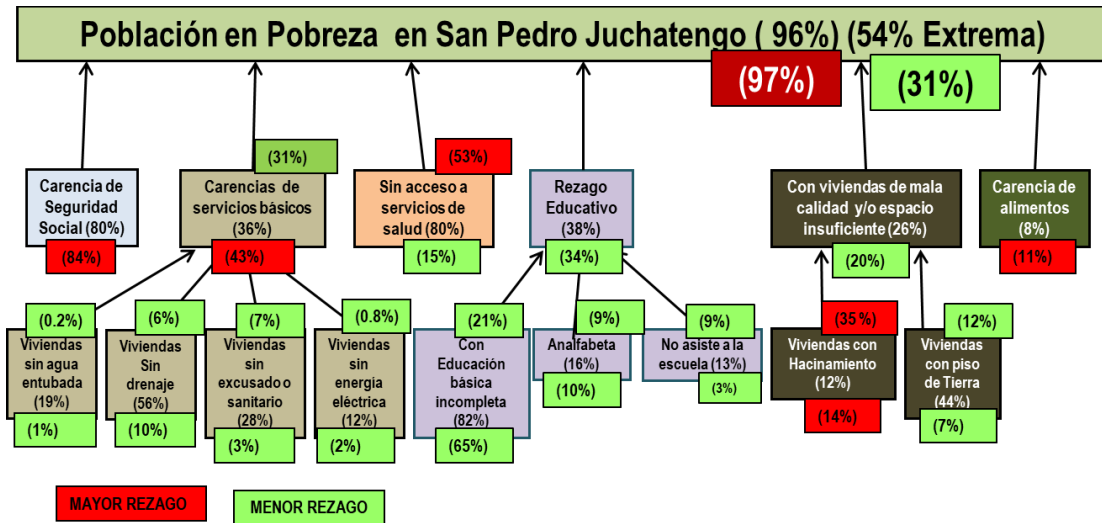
Población en Pobreza en San Pedro Juchatengo ( 96%) (54% Extrema)

(97%)

(31%)

Carencia de Seguridad Social (80%)

(84%)

(31%)

Carencias de servicios básicos (36%)

(43%)

(53%)

Sin acceso a servicios de salud (80%)

(15%)

Rezago Educativo (38%)

(34%)

Con viviendas de mala calidad y/o espacio insuficiente (26%)

(20%)

Carencia de alimentos (8%)

(11%)

(0.2%)

Viviendas sin agua entubada (19%)

(1%)

(6%)

Viviendas Sin drenaje (56%)

(10%)

(7%)

Viviendas sin excusado o sanitario (28%)

(3%)

(0.8%)

Viviendas sin energía eléctrica (12%)

(2%)

(21%)

Con Educación básica incompleta (82%)

(65%)

(9%)

Analfabeta (16%)

(10%)

(9%)

No asiste a la escuela (13%)

(3%)

(35%)

Viviendas con Hacinamiento (12%)

(14%)

(12%)

Viviendas con piso de Tierra (44%)

(7%)

MAYOR REZAGO

MENOR REZAGO